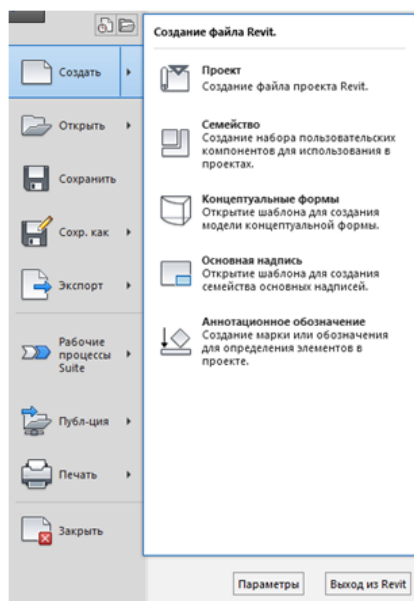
Создать

Открыть

Сохранить

Сохр. как

Экспорт

Рабочие процессы Suite

Публ-ция

Печать

Закрыть

Создание файла Revit.

Проект
Создание файла проекта Revit.

Семейство
Создание набора пользовательских компонентов для использования в проектах.

Концептуальные формы
Открытие шаблона для создания модели концептуальной формы.

Основная надпись
Открытие шаблона для создания семейства основных надписей.

Аннотационное обозначение
Создание марки или обозначения для определения элементов в проекте.

Параметры

Выход из Revit